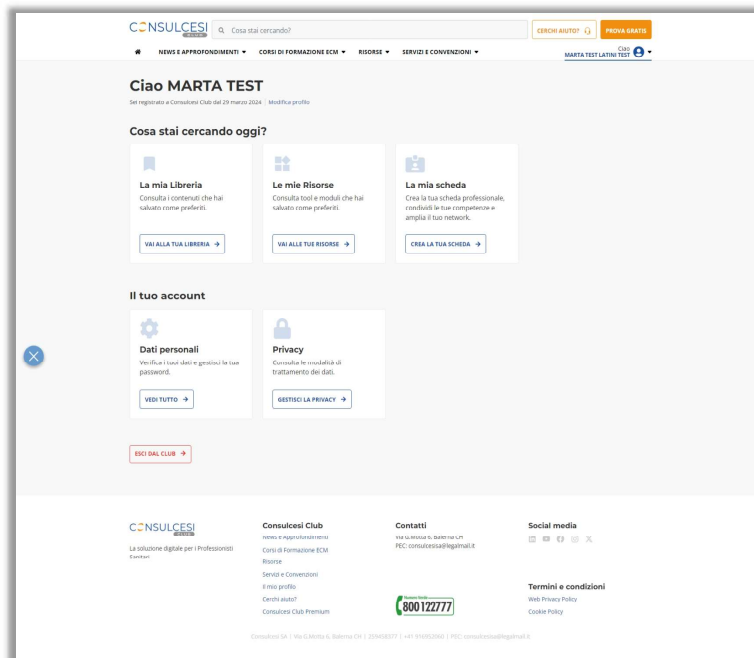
CONSULCESI CLUB

Cosa stai cercando?

CERCHI AIUTO?

PROVA GRATIS

NEWS E APPROFONDIMENTI ▾   CORSI DI FORMAZIONE ECM ▾   RISORSE ▾   SERVIZI E CONVENZIONI ▾

Ciao
MARTA TEST LATINI TEST

Ciao MARTA TEST

Sei registrato a Consulcesi Club dal 29 marzo 2024 | Modifica profilo

Cosa stai cercando oggi?

La mia Libreria
Consulta i contenuti che hai salvato come preferiti.
VAI ALLA TUA LIBRERIA →

Le mie Risorse
Consulta tool e moduli che hai salvato come preferiti.
VAI ALLE TUE RISORSE →

La mia scheda
Crea la tua scheda professionale, condividi le tue competenze e amplia il tuo network.
CREA LA TUA SCHEDA →

Il tuo account

Dati personali
Verifica i tuoi dati e gestisci la tua password.
VEDI TUTTO →

Privacy
Consulta le modalità di trattamento dei dati.
GESTISCI LA PRIVACY →

ESCI DAL CLUB →

CONSULCESI CLUB
La soluzione digitale per i Professionisti Sanitari

Consulcesi Club
News e Approfondimenti
Corsi di Formazione ECM
Risorse
Servizi e Convenzioni
Il mio profilo
Cerchi aiuto?
Consulcesi Club Premium

Contatti
Via G.Motta 6, Balerna CH
PEC: consulcesisa@legalmail.it

Numero Verde
800122777

Social media

Termini e condizioni
Web Privacy Policy
Cookie Policy

Consulcesi SA | Via G.Motta 6, Balerna CH | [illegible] | +41 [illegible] | PEC: consulcesisa@legalmail.it